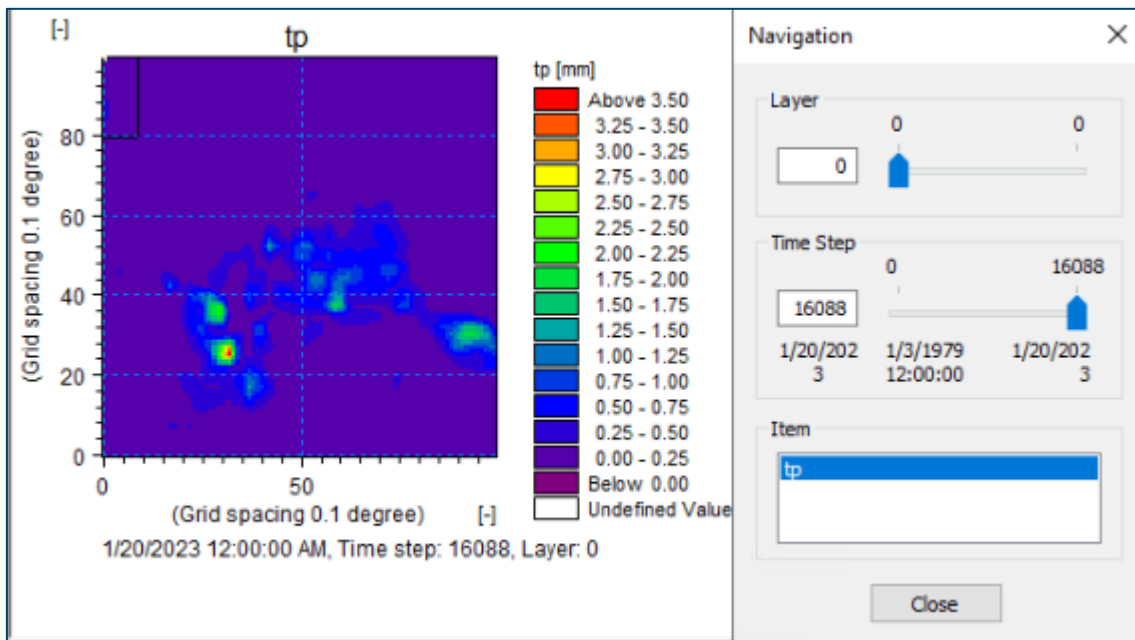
[-]
tp
80
60
40
20
0
(Grid spacing 0.1 degree)
0
50
(Grid spacing 0.1 degree)
[-]
1/20/2023 12:00:00 AM, Time step: 16088, Layer: 0

tp [mm]
Above 3.50
3.25 - 3.50
3.00 - 3.25
2.75 - 3.00
2.50 - 2.75
2.25 - 2.50
2.00 - 2.25
1.75 - 2.00
1.50 - 1.75
1.25 - 1.50
1.00 - 1.25
0.75 - 1.00
0.50 - 0.75
0.25 - 0.50
0.00 - 0.25
Below 0.00
Undefined Value

Navigation
Layer
0
0
0
Time Step
0
16088
16088
1/20/2023
1/3/1979 12:00:00
1/20/2023
Item
tp
Close